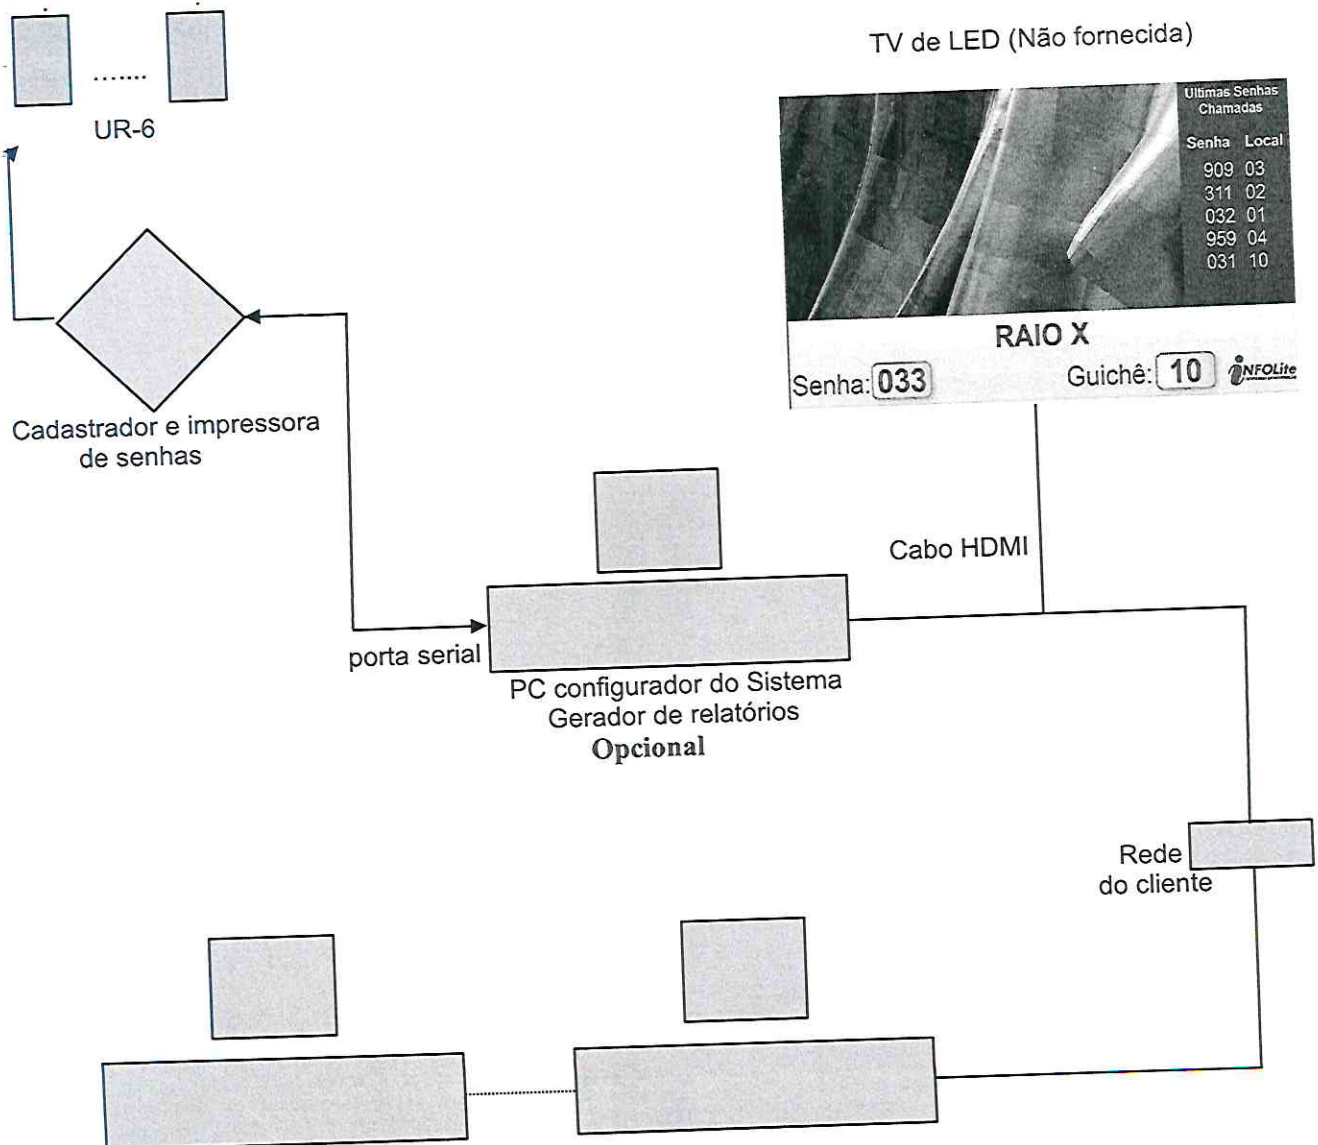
.......
UR-6

TV de LED (Não fornecida)

Ultimas Senhas Chamadas

| Senha | Local |
|---|---|
| 909 | 03 |
| 311 | 02 |
| 032 | 01 |
| 959 | 04 |
| 031 | 10 |

RAIO X

Senha: 033 Guichê: 10 INFOLite

Cadastrador e impressora de senhas

Cabo HDMI

porta serial

PC configurador do Sistema
Gerador de relatórios
Opcional

Rede do cliente